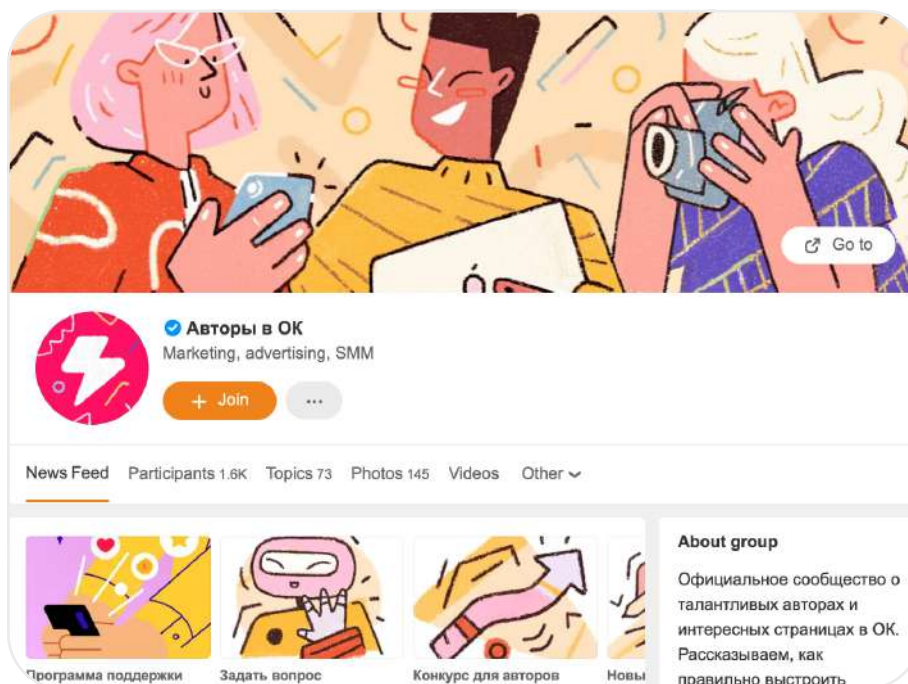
Go to

Авторы в ОК
Marketing, advertising, SMM

+ Join ···

News Feed Participants 1.6K Topics 73 Photos 145 Videos Other

Программа поддержки
Задать вопрос
Конкурс для авторов
Новы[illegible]

About group
Официальное сообщество о талантливых авторах и интересных страницах в ОК. Рассказываем, как правильно выстроить